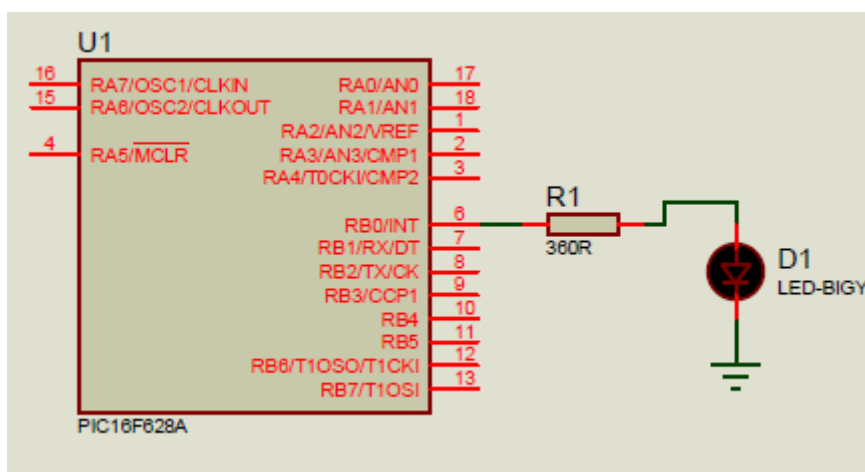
U1

16 RA7/OSC1/CLKIN
15 RA6/OSC2/CLKOUT
4 RA5/$\overline{MCLR}$

RA0/AN0 17
RA1/AN1 18
RA2/AN2/VREF 1
RA3/AN3/CMP1 2
RA4/T0CKI/CMP2 3

RB0/INT 6
RB1/RX/DT 7
RB2/TX/CK 8
RB3/CCP1 9
RB4 10
RB5 11
RB6/T1OSO/T1CKI 12
RB7/T1OSI 13

PIC16F628A

R1
360R

D1
LED-BIGY